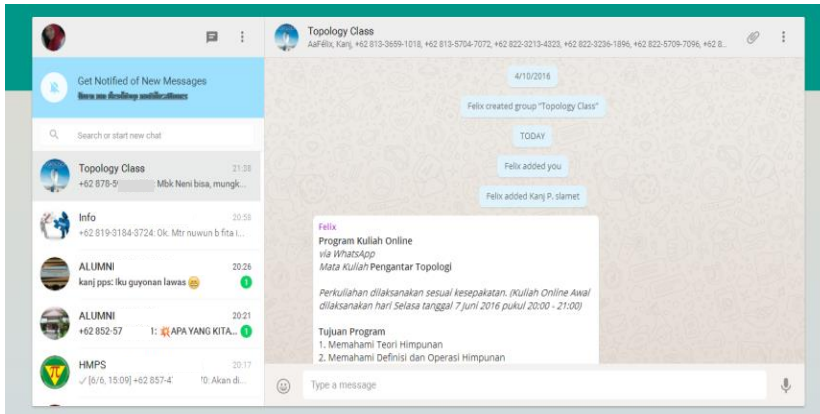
Get Notified of New Messages
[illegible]

Search or start new chat

Topology Class 21:38
+62 878-5 Mbk Neni bisa, mungk...

Info 20:58
+62 819-3184-3724: Ok. Mtr nuwun b fita i...

ALUMNI 20:26
kanj pps: Iku guyonan lawas 1

ALUMNI 20:21
+62 852-57 1: APA YANG KITA... 1

HMPS 20:17
[6/6, 15:09] +62 857-4 0: Akan di...

Topology Class
AaFélix, Kanj, +62 813-3659-1018, +62 813-5704-7072, +62 822-3213-4323, +62 822-3236-1896, +62 822-5709-7096, +62 8...

4/10/2016

Felix created group "Topology Class"

TODAY

Felix added you

Felix added Kanj P. slamet

Felix
Program Kuliah Online
via WhatsApp
Mata Kuliah Pengantar Topologi

Perkuliahan dilaksanakan sesuai kesepakatan. (Kuliah Online Awal dilaksanakan hari Selasa tanggal 7 Juni 2016 pukul 20:00 - 21:00)

Tujuan Program
1. Memahami Teori Himpunan
2. Memahami Definisi dan Operasi Himpunan

Type a message